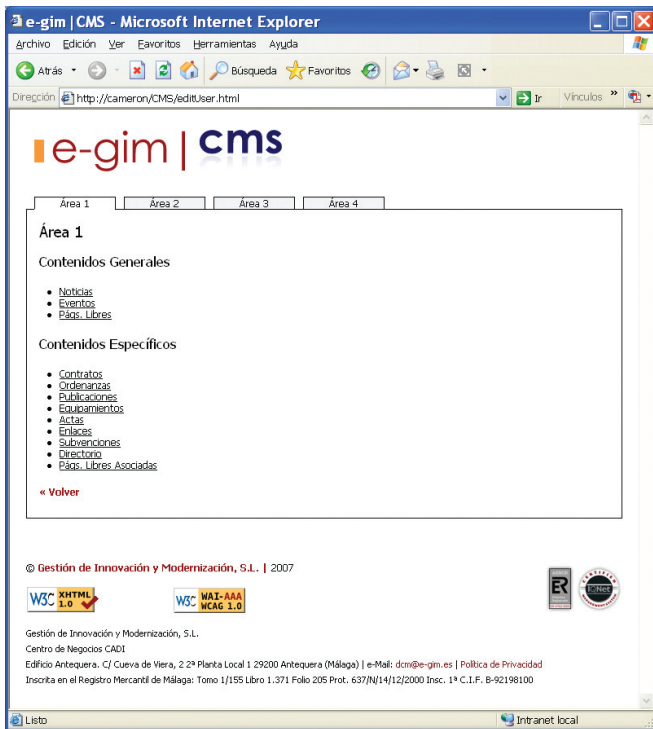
e-gim | CMS - Microsoft Internet Explorer

Archivo Edición Ver Favoritos Herramientas Ayuda

Atrás Búsqueda Favoritos

Dirección http://cameron/CMS/editUser.html Ir Vínculos

e-gim | cms

Área 1 | Área 2 | Área 3 | Área 4

Área 1

Contenidos Generales

- Noticias
- Eventos
- Págs. Libres

Contenidos Específicos

- Contratos
- Ordenanzas
- Publicaciones
- Equipamientos
- Actas
- Enlaces
- Subvenciones
- Directorio
- Págs. Libres Asociadas

« Volver

© Gestión de Innovación y Modernización, S.L. | 2007

W3C XHTML 1.0 W3C WAI-AAA WCAG 1.0

ER IQNet

Gestión de Innovación y Modernización, S.L.

Centro de Negocios CADI

Edificio Antequera. C/ Cueva de Viera, 2 2ª Planta Local 1 29200 Antequera (Málaga) | e-Mail: dcm@e-gim.es | Política de Privacidad

Inscrita en el Registro Mercantil de Málaga: Tomo 1/155 Libro 1.371 Folio 205 Prot. 637/N/14/12/2000 Insc. 1ª C.I.F. B-92198100

Listo Intranet local